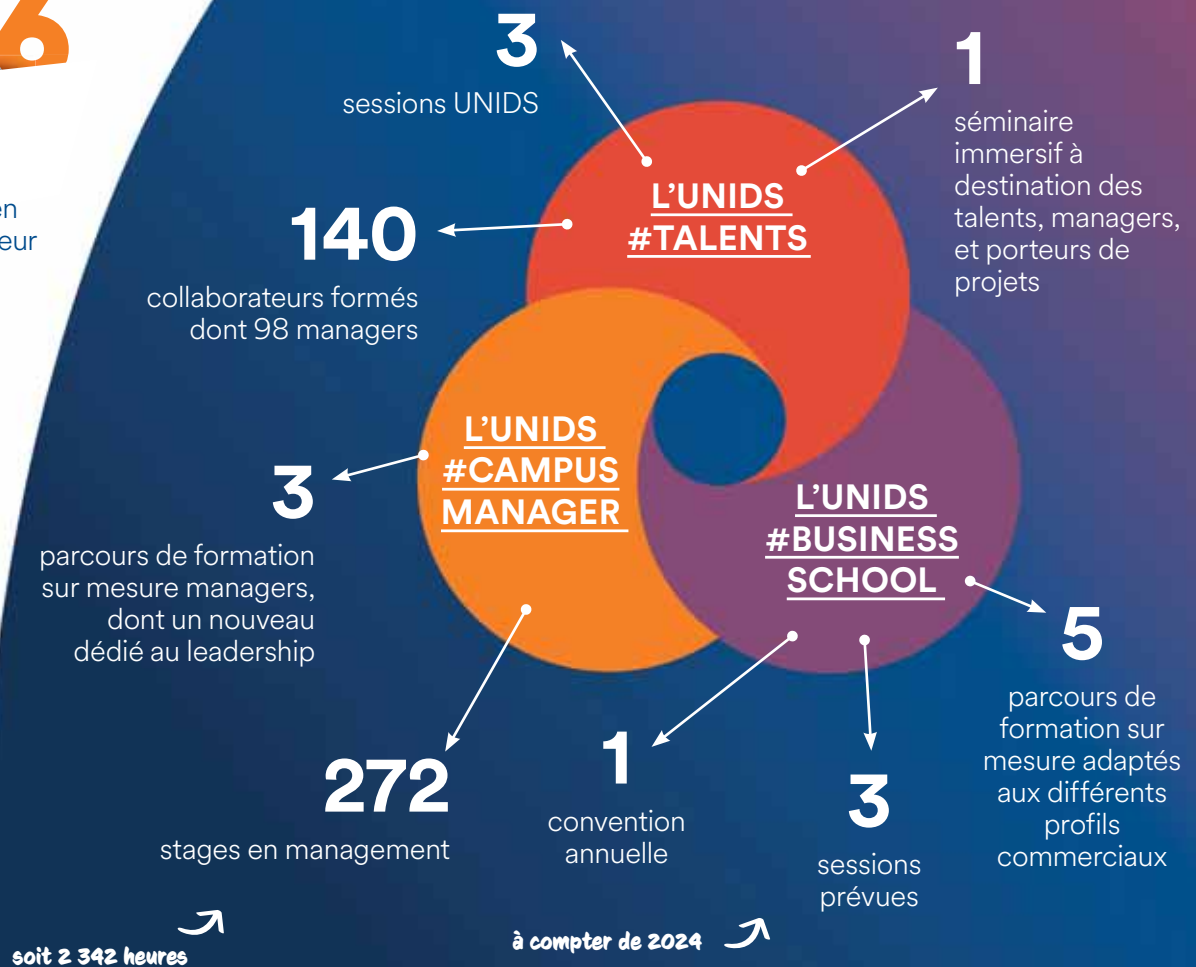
6

en
eur

3
sessions UNIDS

1
séminaire immersif à destination des talents, managers, et porteurs de projets

L'UNIDS #TALENTS

140
collaborateurs formés dont 98 managers

L'UNIDS #CAMPUS MANAGER

3
parcours de formation sur mesure managers, dont un nouveau dédié au leadership

L'UNIDS #BUSINESS SCHOOL

5
parcours de formation sur mesure adaptés aux différents profils commerciaux

272
stages en management

1
convention annuelle

3
sessions prévues

soit 2 342 heures

à compter de 2024